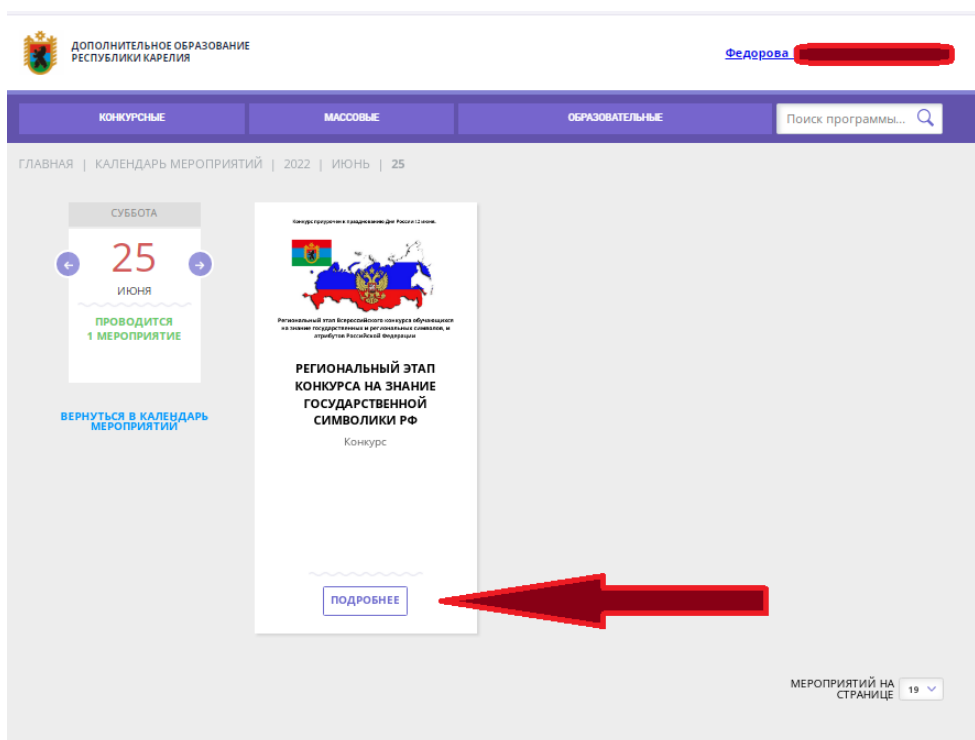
ДОПОЛНИТЕЛЬНОЕ ОБРАЗОВАНИЕ РЕСПУБЛИКИ КАРЕЛИЯ

Федорова

КОНКУРСНЫЕ
МАССОВЫЕ
ОБРАЗОВАТЕЛЬНЫЕ
Поиск программы...

ГЛАВНАЯ | КАЛЕНДАРЬ МЕРОПРИЯТИЙ | 2022 | ИЮНЬ | 25

СУББОТА
25
ИЮНЯ
ПРОВОДИТСЯ 1 МЕРОПРИЯТИЕ

ВЕРНУТЬСЯ В КАЛЕНДАРЬ МЕРОПРИЯТИЙ

Конкурс приурочен к празднованию Дня России 12 июня.

Региональный этап Всероссийского конкурса обучающихся на знание государственных и региональных символов, и атрибутов Российской Федерации

РЕГИОНАЛЬНЫЙ ЭТАП КОНКУРСА НА ЗНАНИЕ ГОСУДАРСТВЕННОЙ СИМВОЛИКИ РФ
Конкурс

ПОДРОБНЕЕ

МЕРОПРИЯТИЙ НА СТРАНИЦЕ 19